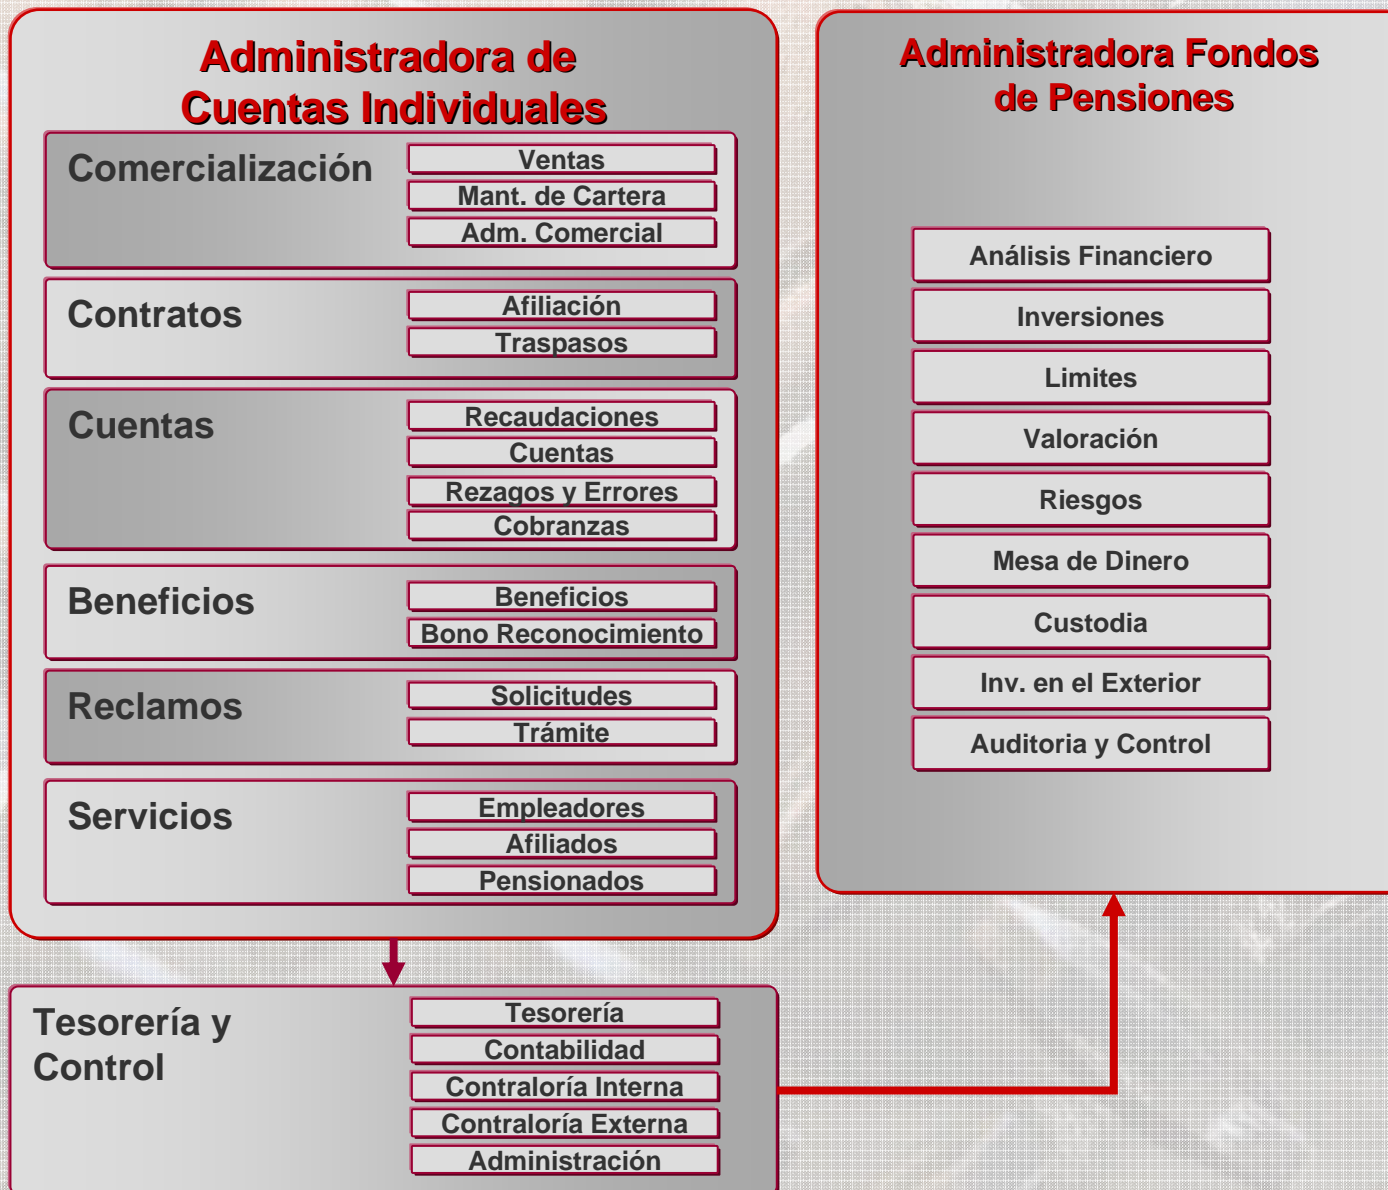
Administradora de Cuentas Individuales

Comercialización
Ventas
Mant. de Cartera
Adm. Comercial

Contratos
Afiliación
Traspasos

Cuentas
Recaudaciones
Cuentas
Rezagos y Errores
Cobranzas

Beneficios
Beneficios
Bono Reconocimiento

Reclamos
Solicitudes
Trámite

Servicios
Empleadores
Afiliados
Pensionados

Administradora Fondos de Pensiones

Análisis Financiero
Inversiones
Limites
Valoración
Riesgos
Mesa de Dinero
Custodia
Inv. en el Exterior
Auditoria y Control

Tesorería y Control
Tesorería
Contabilidad
Contraloría Interna
Contraloría Externa
Administración